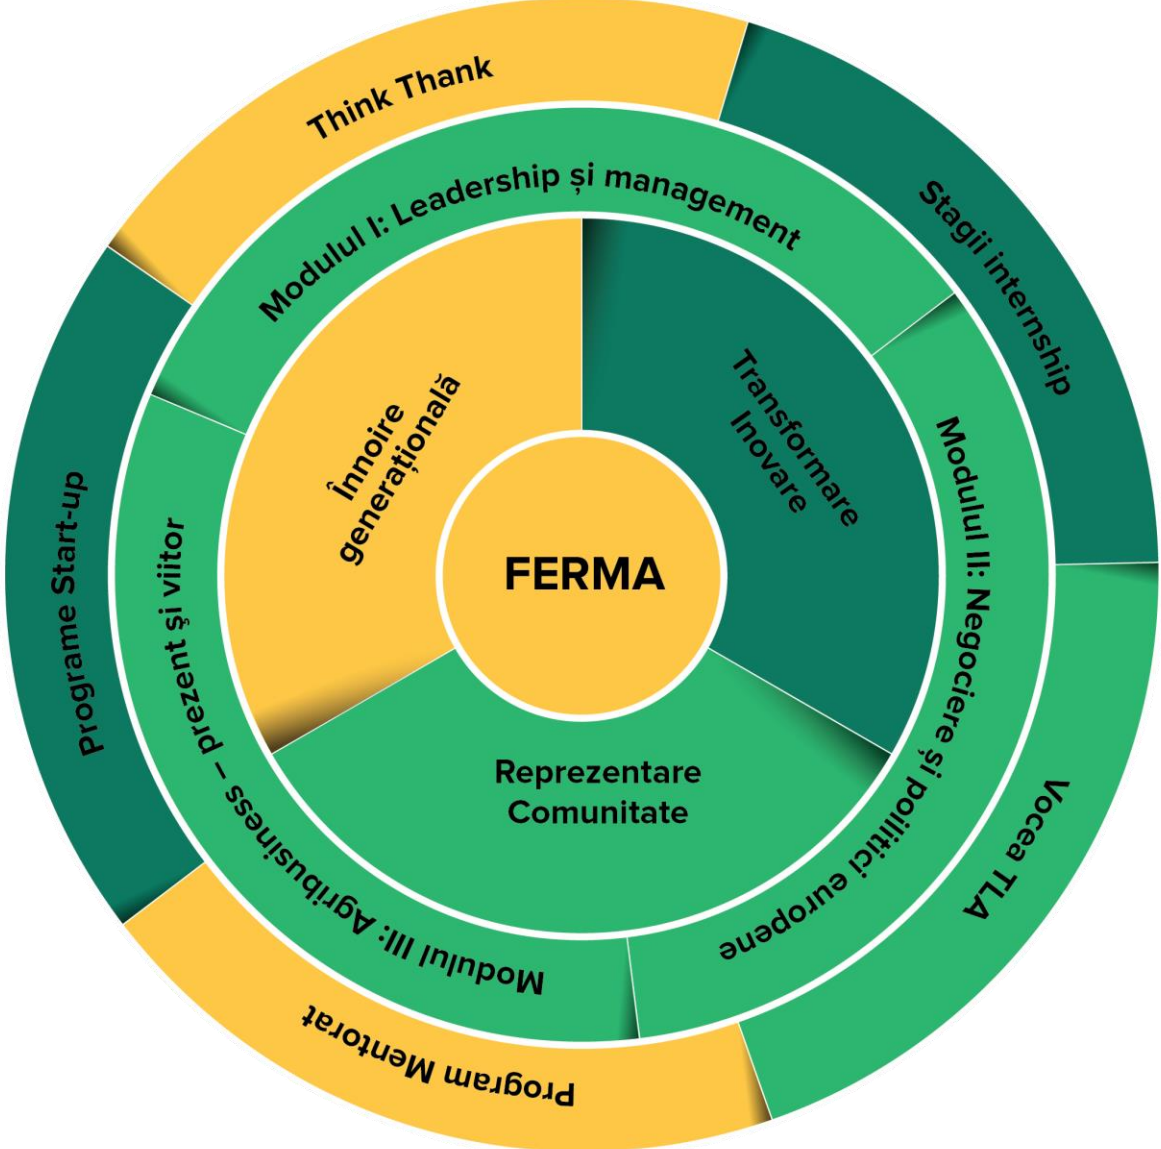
Think Thank

Stagii internship

Vocea TLA

Program Mentorat

Programe Start-up

Modulul I: Leadership și management

Modulul II: Negociere și politici europene

Modulul III: Agribusiness – prezent și viitor

Înnoire generațională

Transformare Inovare

Reprezentare Comunitate

FERMA